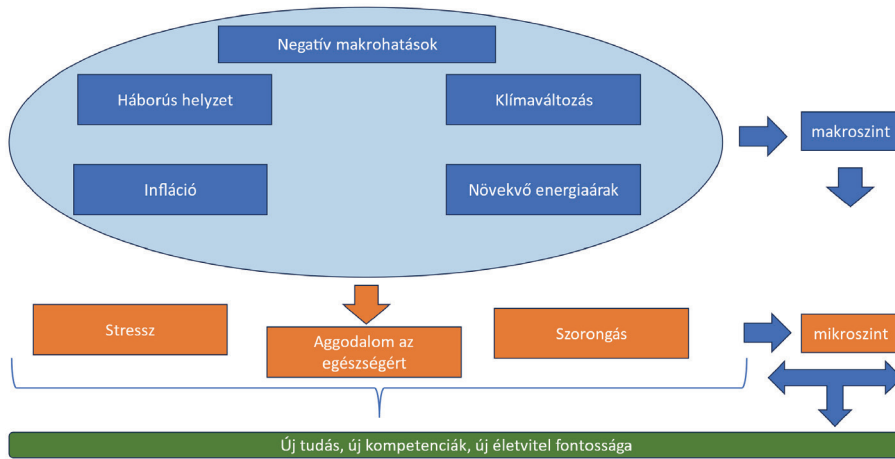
Negatív makrohatások

Háborús helyzet

Klímaváltozás

Infláció

Növekvő energiaárak

makroszint

Stressz

Aggodalom az egészségért

Szorongás

mikroszint

Új tudás, új kompetenciák, új életvitel fontossága